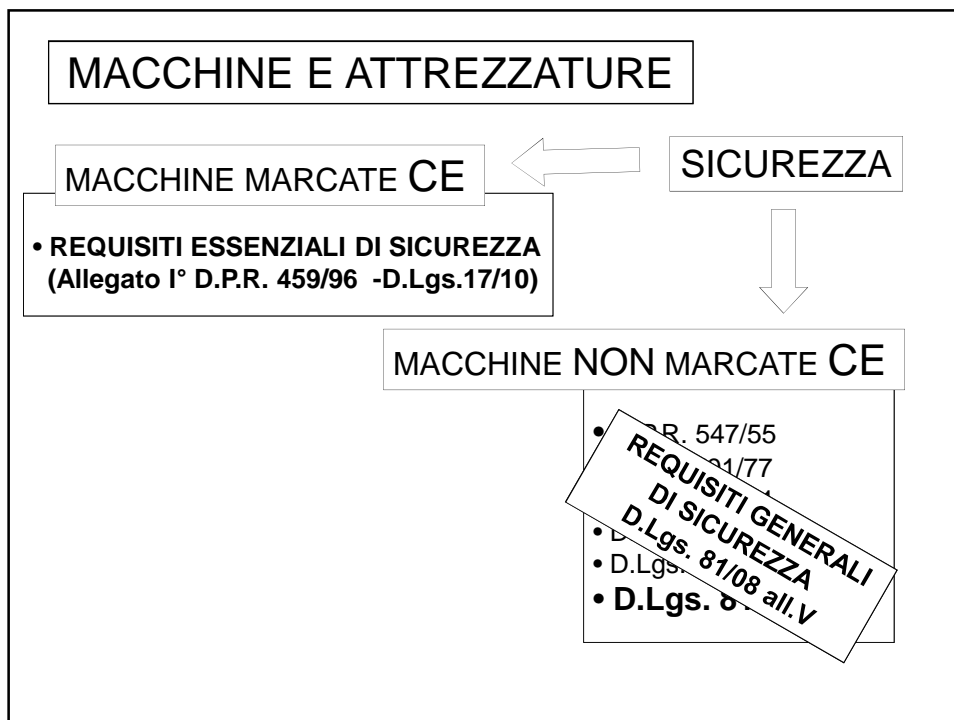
MACCHINE E ATTREZZATURE

SICUREZZA

MACCHINE MARCATE CE

• REQUISITI ESSENZIALI DI SICUREZZA (Allegato I° D.P.R. 459/96 -D.Lgs.17/10)

MACCHINE NON MARCATE CE

• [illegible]P.R. 547/55
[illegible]91/77
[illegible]
• D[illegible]
• D.Lgs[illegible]
• D.Lgs. 8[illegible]

REQUISITI GENERALI DI SICUREZZA D.Lgs. 81/08 all.V